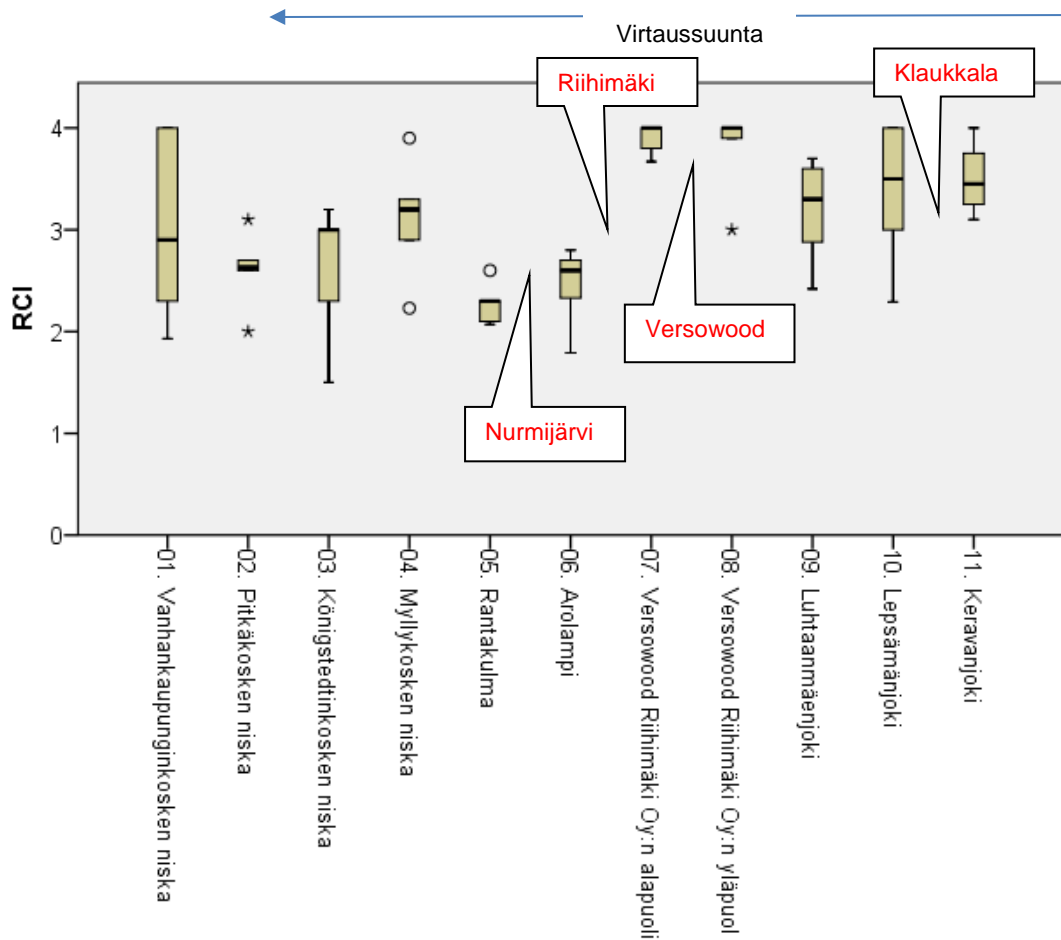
Virtaussuunta

Riihimäki

Klaukkala

Versowood

Nurmijärvi

RCI

4
3
2
1
0

01. Vanhankaupunginkosken niska
02. Pitkäkosken niska
03. Königstedtinkosken niska
04. Myllykosken niska
05. Rantakulma
06. Arolampi
07. Versowood Riihimäki Oy:n alapuoli
08. Versowood Riihimäki Oy:n yläpuol
09. Luhtaanmäenjoki
10. Lepsämänjoki
11. Keravanjoki